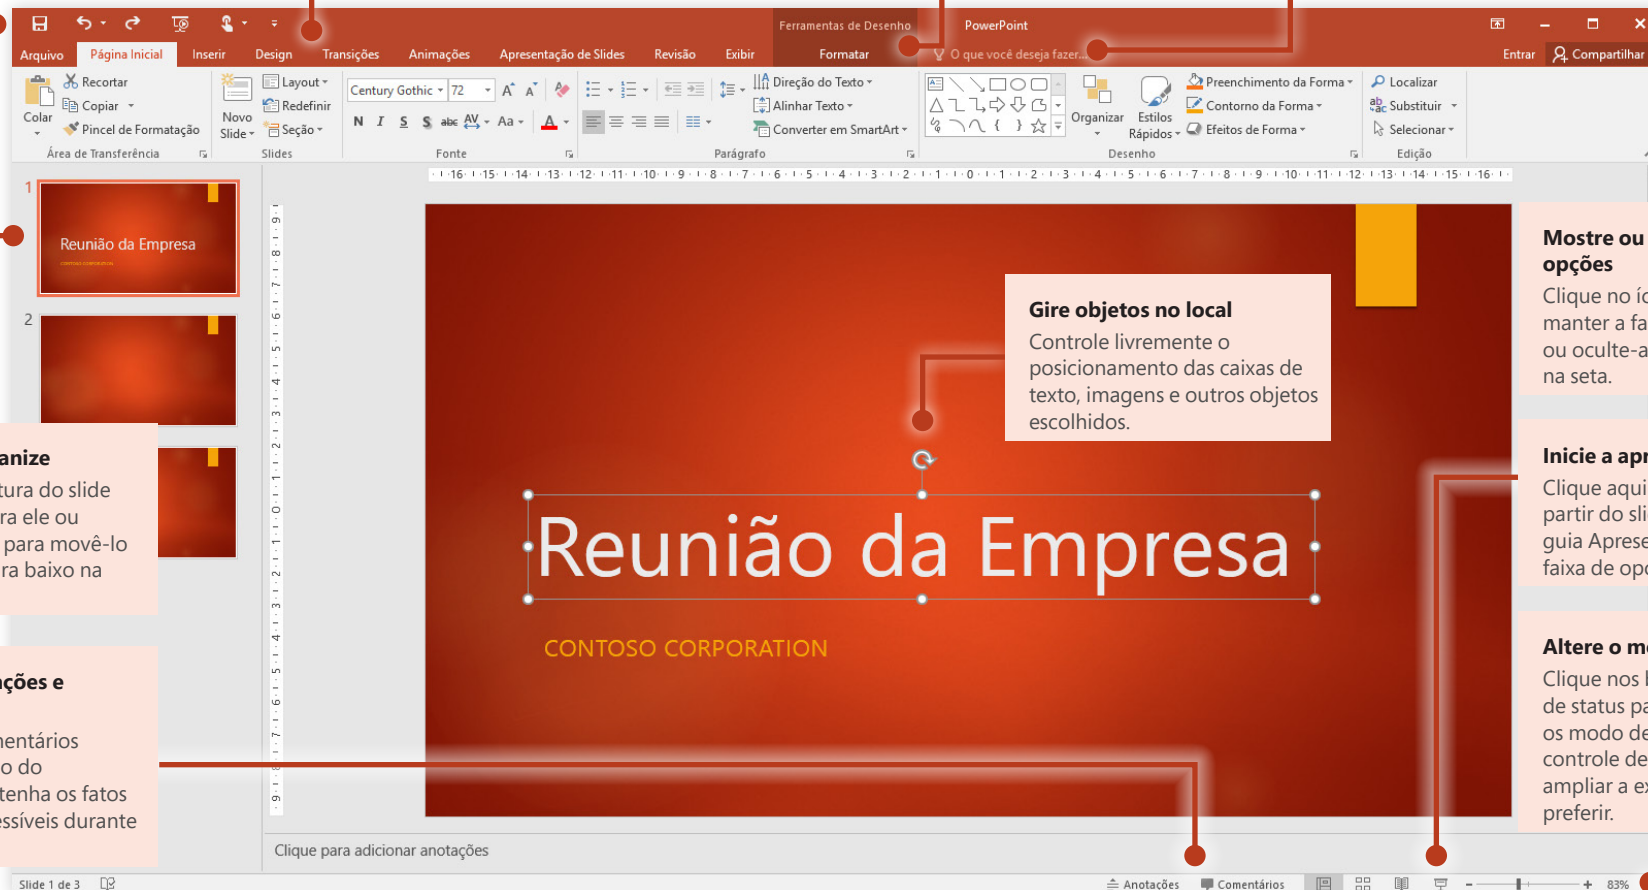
Ferramentas de Desenho PowerPoint

Arquivo Página Inicial Inserir Design Transições Animações Apresentação de Slides Revisão Exibir Formatar O que você deseja fazer... Entrar Compartilhar

Colar Recortar Copiar Pincel de Formatação Área de Transferência

Novo Slide Layout Redefinir Seção Slides

Century Gothic 72 N I S S abc AV Aa A Fonte

Direção do Texto Alinhar Texto Converter em SmartArt Parágrafo

Organizar Estilos Rápidos Preenchimento da Forma Contorno da Forma Efeitos de Forma Desenho

Localizar Substituir Selecionar Edição

1

Reunião da Empresa

2

anize
tura do slide
ra ele ou
para movê-lo
ra baixo na

ções e
entários
o do
tenha os fatos
ssíveis durante

Gire objetos no local

Controle livremente o posicionamento das caixas de texto, imagens e outros objetos escolhidos.

Reunião da Empresa

CONTOSO CORPORATION

Mostre ou
opções
Clique no íc
manter a fa
ou oculte-a
na seta.

Inicie a apr
Clique aqui
partir do sli
guia Aprese
faixa de opç

Altere o mo
Clique nos b
de status pa
os modo de
controle de
ampliar a ex
preferir.

Clique para adicionar anotações

Slide 1 de 3 Anotações Comentários 83%